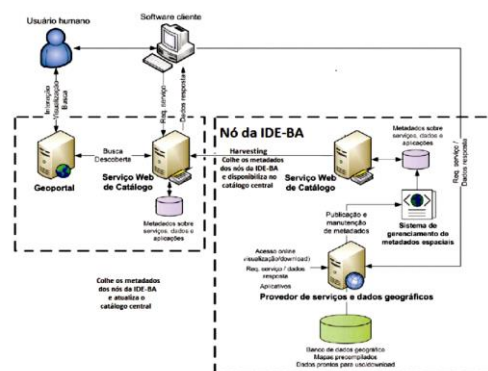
Usuário humano

Software cliente

Interação
- Visualização
- Busca

Req. serviço

Dados resposta

Nó da IDE-BA

Busca
Descoberta

Harvesting
Colhe os metadados dos nós da IDE-BA e disponibiliza no catálogo central

Metadados sobre serviços, dados e aplicações

Req. serviço / Dados resposta

Geoportal

Serviço Web de Catálogo

Serviço Web de Catálogo

Metadados sobre serviços, dados e aplicações

Publicação e manutenção de metadados

Sistema de gerenciamento de metadados espaciais

Acesso online (visualização/download)

Req. serviço / dados resposta

Aplicativos

Colhe os metadados dos nós da IDE-BA e atualiza o catálogo central

Provedor de serviços e dados geográficos

Banco de dados geográfico
Mapas precompilados
Dados prontos para uso/download